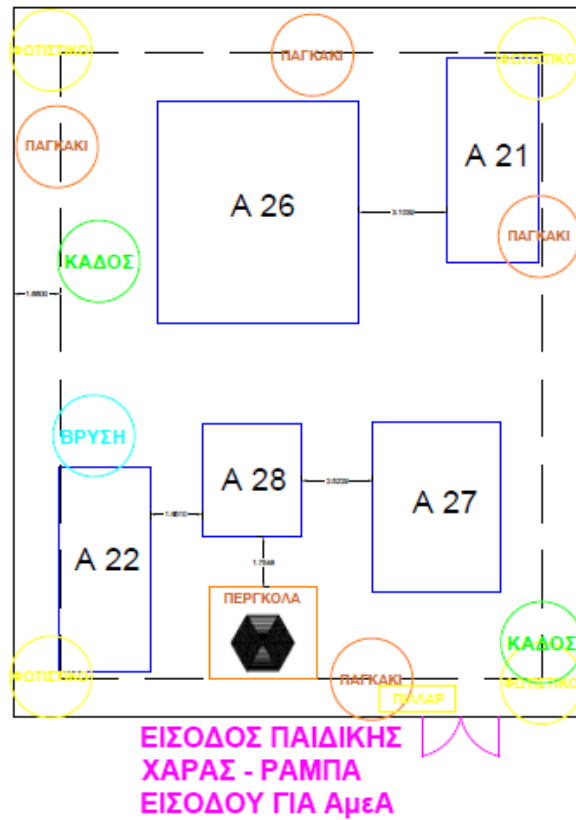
ΦΩΤΙΣΤΙΚΟ
ΠΑΓΚΑΚΙ
ΦΩΤΙΣΤΙΚΟ
ΠΑΓΚΑΚΙ
A 26
A 21
3.1050
ΠΑΓΚΑΚΙ
ΚΑΔΟΣ
1.8800
ΒΡΥΣΗ
A 28
2.5220
A 27
1.8010
A 22
1.7548
ΠΕΡΓΚΟΛΑ
ΚΑΔΟΣ
ΦΩΤΙΣΤΙΚΟ
ΠΑΓΚΑΚΙ
ΦΩΤΙΣΤΙΚΟ
ΠΙΛΛΑΡ
ΕΙΣΟΔΟΣ ΠΑΙΔΙΚΗΣ ΧΑΡΑΣ - ΡΑΜΠΑ ΕΙΣΟΔΟΥ ΓΙΑ ΑμεΑ